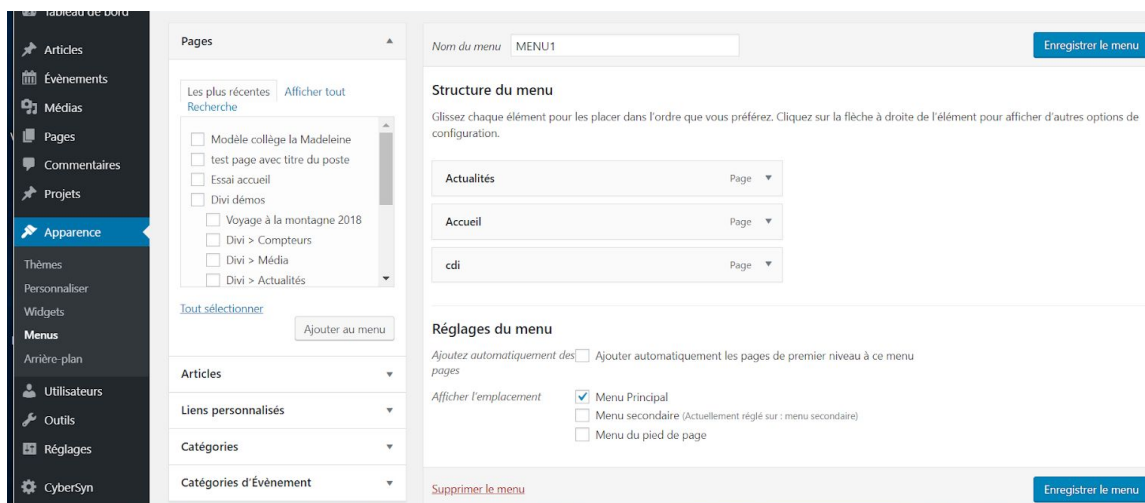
Tableau de bord
Articles
Évènements
Médias
Pages
Commentaires
Projets
Apparence
Thèmes
Personnaliser
Widgets
Menus
Arrière-plan
Utilisateurs
Outils
Réglages
CyberSyn

Pages
Les plus récentes
Afficher tout
Recherche
Modèle collège la Madeleine
test page avec titre du poste
Essai accueil
Divi démos
Voyage à la montagne 2018
Divi > Compteurs
Divi > Média
Divi > Actualités
Tout sélectionner
Ajouter au menu
Articles
Liens personnalisés
Catégories
Catégories d'Évènement

Nom du menu MENU1
Enregistrer le menu
Structure du menu
Glissez chaque élément pour les placer dans l'ordre que vous préférez. Cliquez sur la flèche à droite de l'élément pour afficher d'autres options de configuration.
Actualités Page
Accueil Page
cdi Page
Réglages du menu
Ajoutez automatiquement des pages
Ajouter automatiquement les pages de premier niveau à ce menu
Afficher l'emplacement
Menu Principal
Menu secondaire (Actuellement réglé sur : menu secondaire)
Menu du pied de page
Supprimer le menu
Enregistrer le menu